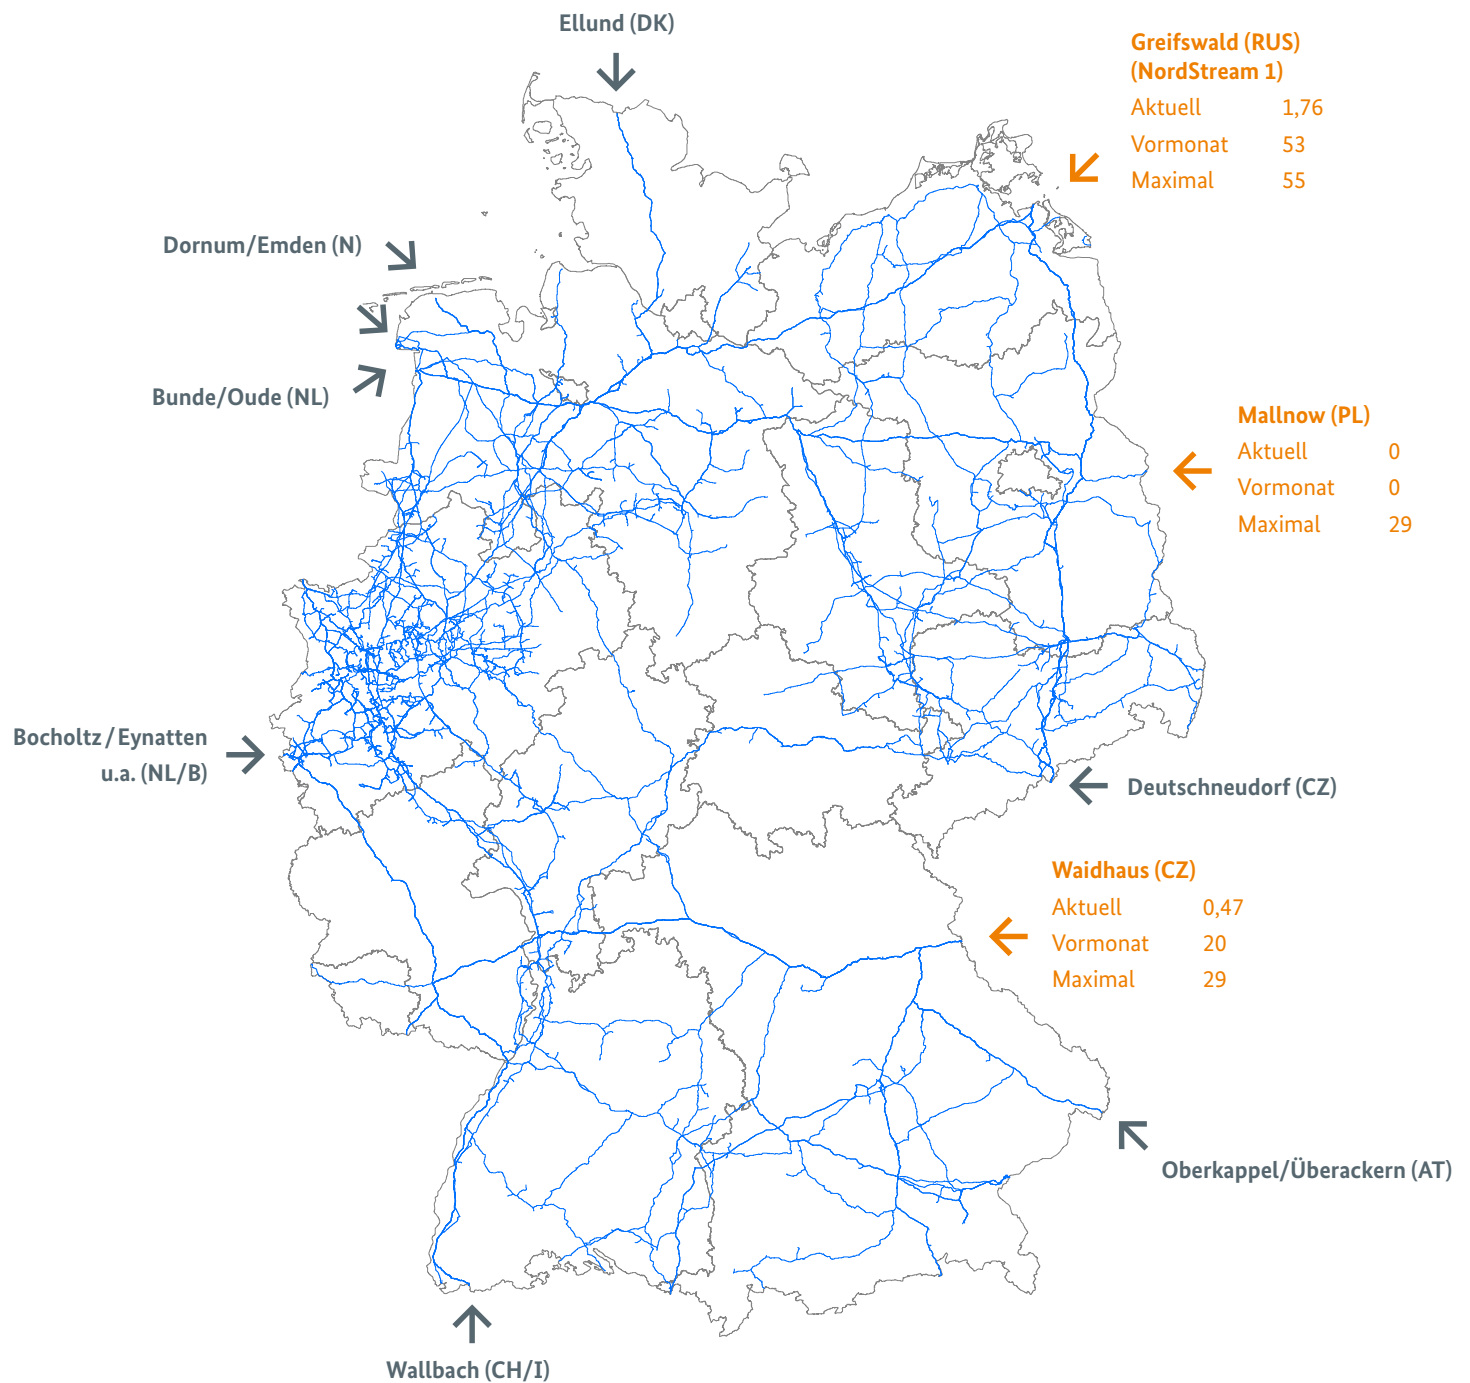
Ellund (DK)

Greifswald (RUS) (NordStream 1)

| | |
|---|---|
| Aktuell | 1,76 |
| Vormonat | 53 |
| Maximal | 55 |

Dornum/Emden (N)

Bunde/Oude (NL)

Mallnow (PL)

| | |
|---|---|
| Aktuell | 0 |
| Vormonat | 0 |
| Maximal | 29 |

Bocholtz / Eynatten u.a. (NL/B)

Deutschneudorf (CZ)

Waidhaus (CZ)

| | |
|---|---|
| Aktuell | 0,47 |
| Vormonat | 20 |
| Maximal | 29 |

Oberkappel/Überackern (AT)

Wallbach (CH/I)